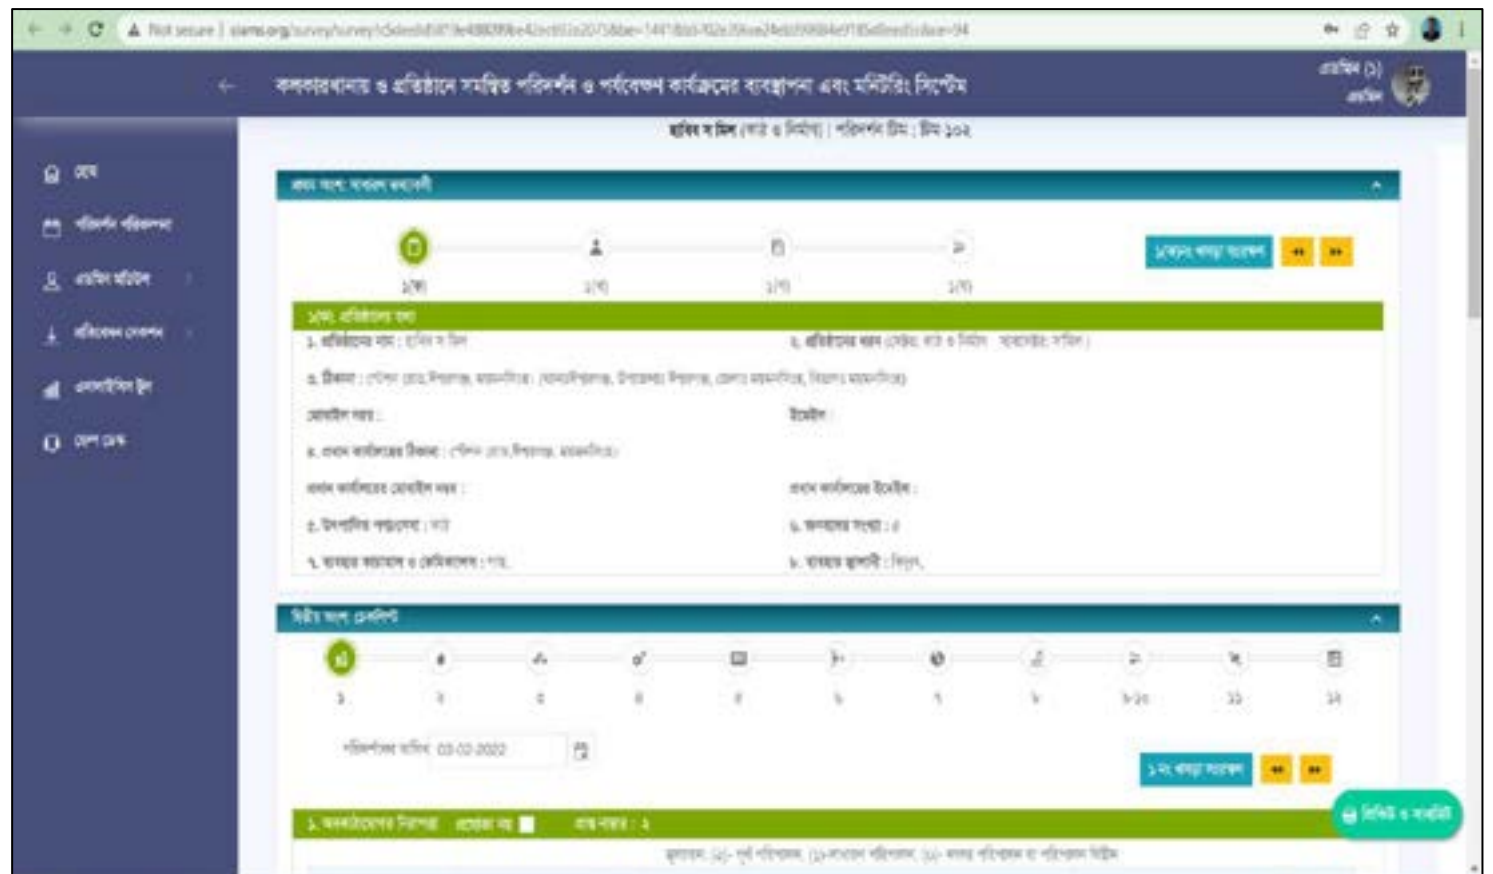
Not secure | siams.org/survey/survey?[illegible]

কলকারখানায় ও প্রতিষ্ঠানে সমন্বিত পরিদর্শন ও পর্যবেক্ষণ কার্যক্রমের ব্যবস্থাপনা এবং মনিটরিং সিস্টেম

এডমিন (১)
এডমিন

হোম
পরিদর্শন পরিকল্পনা
প্রতিষ্ঠান প্রোফাইল
প্রতিবেদন দেখুন
এনালাইটিক্স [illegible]
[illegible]

প্রতিষ্ঠান নাম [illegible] | পরিদর্শন টিম : টিম ১০২

প্রথম অংশ: সাধারণ তথ্যাবলী

১(ক) ১(খ) ১(গ) ১(ঘ)

১(ক)নং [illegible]

১(ক). প্রতিষ্ঠানের তথ্য

১. প্রতিষ্ঠানের নাম : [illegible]
২. প্রতিষ্ঠানের ধরণ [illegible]
৩. ঠিকানা : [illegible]
মোবাইল নম্বর :
ইমেইল :
৪. প্রধান কার্যালয়ের ঠিকানা : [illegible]
প্রধান কার্যালয়ের মোবাইল নম্বর :
প্রধান কার্যালয়ের ইমেইল :
৫. উৎপাদিত পণ্য/সেবা : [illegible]
৬. কর্মচারীর সংখ্যা : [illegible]
৭. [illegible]
৮. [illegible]

দ্বিতীয় অংশ: চেকলিস্ট

১ ২ ৩ ৪ ৫ ৬ ৭ ৮ ৯-১০ ১১ ১২

পরিদর্শনের তারিখ 03-02-2022

১নং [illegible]

১. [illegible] প্রযোজ্য নয় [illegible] : ১

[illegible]

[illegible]